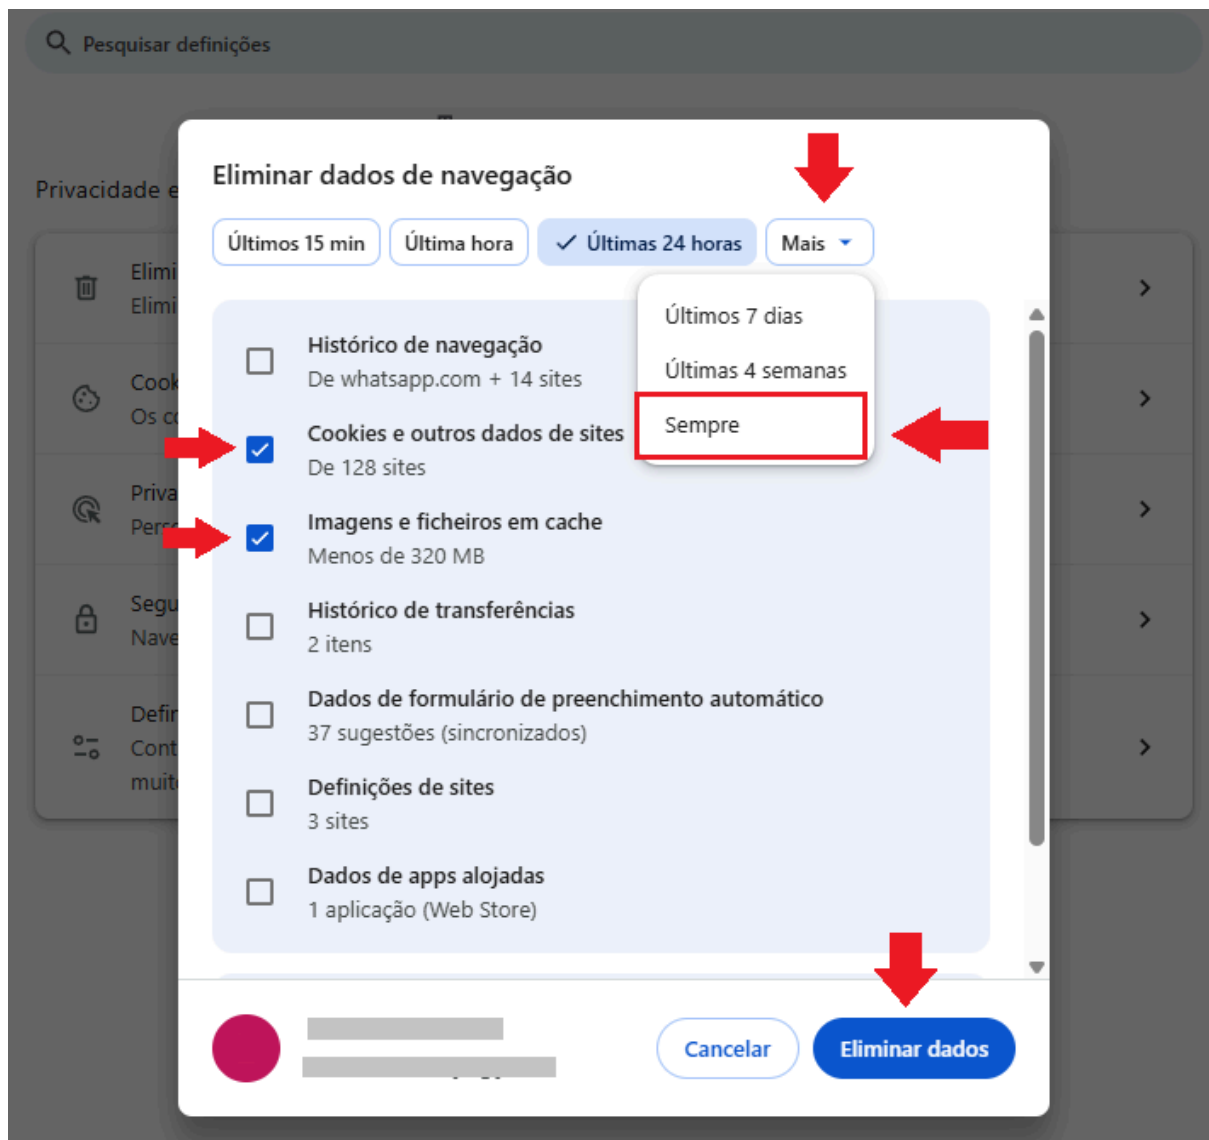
Pesquisar definições

Privacidade e

Elimi
Elimi

Cook
Os c

Priva
Pers

Segu
Nave

Defin
Cont
muit

Eliminar dados de navegação

Últimos 15 min | Última hora | ✓ Últimas 24 horas | Mais

Últimos 7 dias
Últimas 4 semanas
Sempre

Histórico de navegação
De whatsapp.com + 14 sites

Cookies e outros dados de sites
De 128 sites

Imagens e ficheiros em cache
Menos de 320 MB

Histórico de transferências
2 itens

Dados de formulário de preenchimento automático
37 sugestões (sincronizados)

Definições de sites
3 sites

Dados de apps alojadas
1 aplicação (Web Store)

Cancelar
Eliminar dados